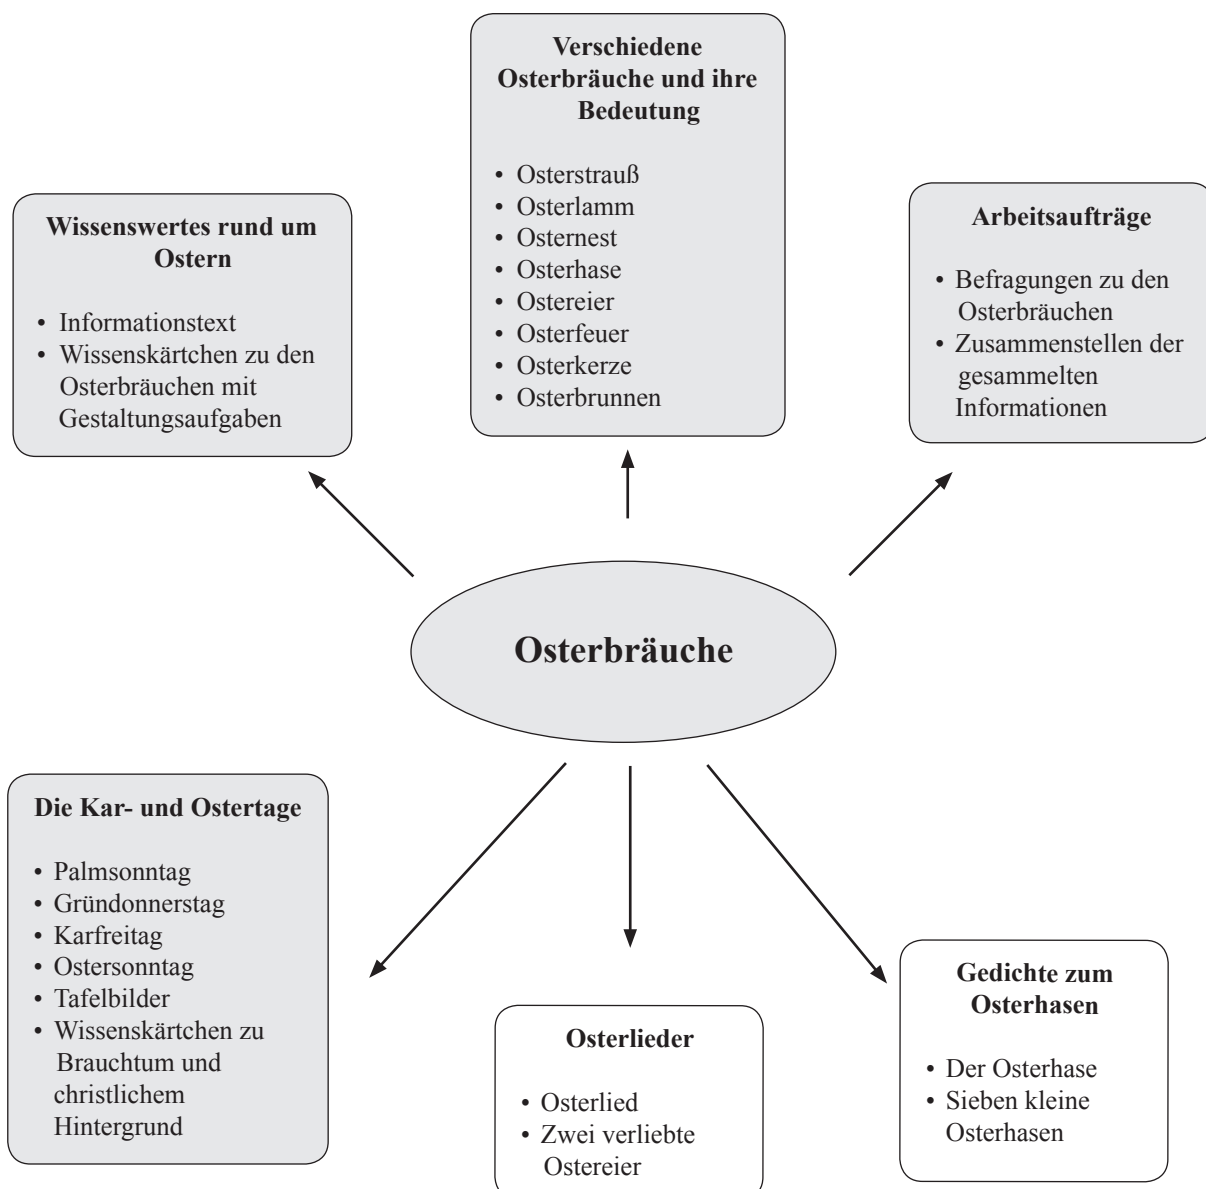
**Verschiedene Osterbräuche und ihre Bedeutung**

- Osterstrauß
- Osterlamm
- Osternest
- Osterhase
- Ostereier
- Osterfeuer
- Osterkerze
- Osterbrunnen

**Wissenswertes rund um Ostern**

- Informationstext
- Wissenskärtchen zu den Osterbräuchen mit Gestaltungsaufgaben

**Arbeitsaufträge**

- Befragungen zu den Osterbräuchen
- Zusammenstellen der gesammelten Informationen

**Osterbräuche**

**Die Kar- und Ostertage**

- Palmsonntag
- Gründonnerstag
- Karfreitag
- Ostersonntag
- Tafelbilder
- Wissenskärtchen zu Brauchtum und christlichem Hintergrund

**Osterlieder**

- Osterlied
- Zwei verliebte Ostereier

**Gedichte zum Osterhasen**

- Der Osterhase
- Sieben kleine Osterhasen